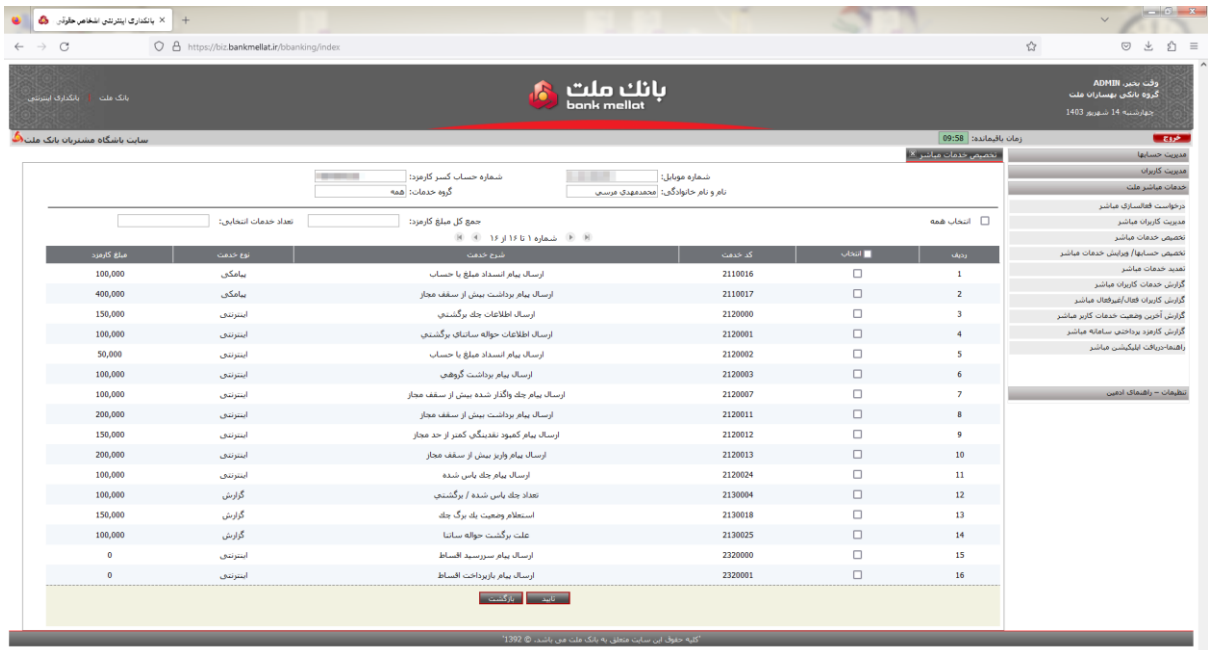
بانکداری اینترنتی اشخاص حقوقی ×

https://biz.bankmellat.ir/bbanking/index

بانک ملت | بانکداری اینترنتی

بانک ملت
bank mellat

وقت بخیر، ADMIN
گروه بانکی بهساران ملت
چهارشنبه 14 شهریور 1403

سایت باشگاه مشتریان بانک ملت

زمان باقیمانده: 09:58
خروج

مدیریت حسابها
مدیریت کاربران
خدمات مباشر ملت
درخواست فعالسازی مباشر
مدیریت کاربران مباشر
تخصیص خدمات مباشر
تخصیص حسابها/ ویرایش خدمات مباشر
تمدید خدمات مباشر
گزارش خدمات کاربران مباشر
گزارش کاربران فعال/غیرفعال مباشر
گزارش آخرین وضعیت خدمات کاربر مباشر
گزارش کارمزد پرداختی سامانه مباشر
راهنما-دریافت اپلیکیشن مباشر
تنظیمات – راهنمای ادمین

تخصیص خدمات مباشر

شماره موبایل: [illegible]
نام و نام خانوادگی: محمدمهدی مرسی
شماره حساب کسر کارمزد: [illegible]
گروه خدمات: همه

انتخاب همه
جمع کل مبلغ کارمزد:
تعداد خدمات انتخابی:
شماره ۱ تا ۱۶ از ۱۶

| ردیف | انتخاب | کد خدمت | شرح خدمت | نوع خدمت | مبلغ کارمزد |
|---|---|---|---|---|---|
| 1 | ☐ | 2110016 | ارسال پیام انسداد مبلغ یا حساب | پیامکی | 100,000 |
| 2 | ☐ | 2110017 | ارسال پیام برداشت بیش از سقف مجاز | پیامکی | 400,000 |
| 3 | ☐ | 2120000 | ارسال اطلاعات چک برگشتی | اینترنتی | 150,000 |
| 4 | ☐ | 2120001 | ارسال اطلاعات حواله ساتنای برگشتی | اینترنتی | 100,000 |
| 5 | ☐ | 2120002 | ارسال پیام انسداد مبلغ یا حساب | اینترنتی | 50,000 |
| 6 | ☐ | 2120003 | ارسال پیام برداشت گروهی | اینترنتی | 100,000 |
| 7 | ☐ | 2120007 | ارسال پیام چک واگذار شده بیش از سقف مجاز | اینترنتی | 100,000 |
| 8 | ☐ | 2120011 | ارسال پیام برداشت بیش از سقف مجاز | اینترنتی | 200,000 |
| 9 | ☐ | 2120012 | ارسال پیام کمبود نقدینگی کمتر از حد مجاز | اینترنتی | 150,000 |
| 10 | ☐ | 2120013 | ارسال پیام واریز بیش از سقف مجاز | اینترنتی | 200,000 |
| 11 | ☐ | 2120024 | ارسال پیام چک پاس شده | اینترنتی | 100,000 |
| 12 | ☐ | 2130004 | تعداد چك پاس شده / برگشتی | گزارش | 100,000 |
| 13 | ☐ | 2130018 | استعلام وضعیت یك برگ چك | گزارش | 150,000 |
| 14 | ☐ | 2130025 | علت برگشت حواله ساتنا | گزارش | 100,000 |
| 15 | ☐ | 2320000 | ارسال پیام سررسید اقساط | اینترنتی | 0 |
| 16 | ☐ | 2320001 | ارسال پیام بازپرداخت اقساط | اینترنتی | 0 |

تایید | بازگشت

"کلیه حقوق این سایت متعلق به بانک ملت می باشد. © 1392"